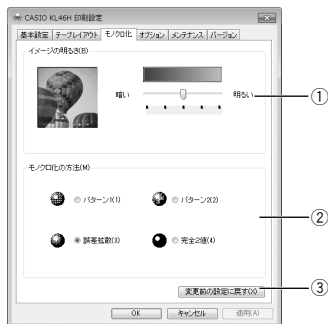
CASIO KL46H 印刷設定

基本設定 | テープレイアウト | モノクロ化 | オプション | メンテナンス | バージョン

イメージの明るさ(B)

暗い

明るい

①

モノクロ化の方法(M)

パターン1(1)

パターン2(2)

②

誤差拡散(3)

完全2値(4)

変更前の設定に戻す(X)

③

OK

キャンセル

適用(A)